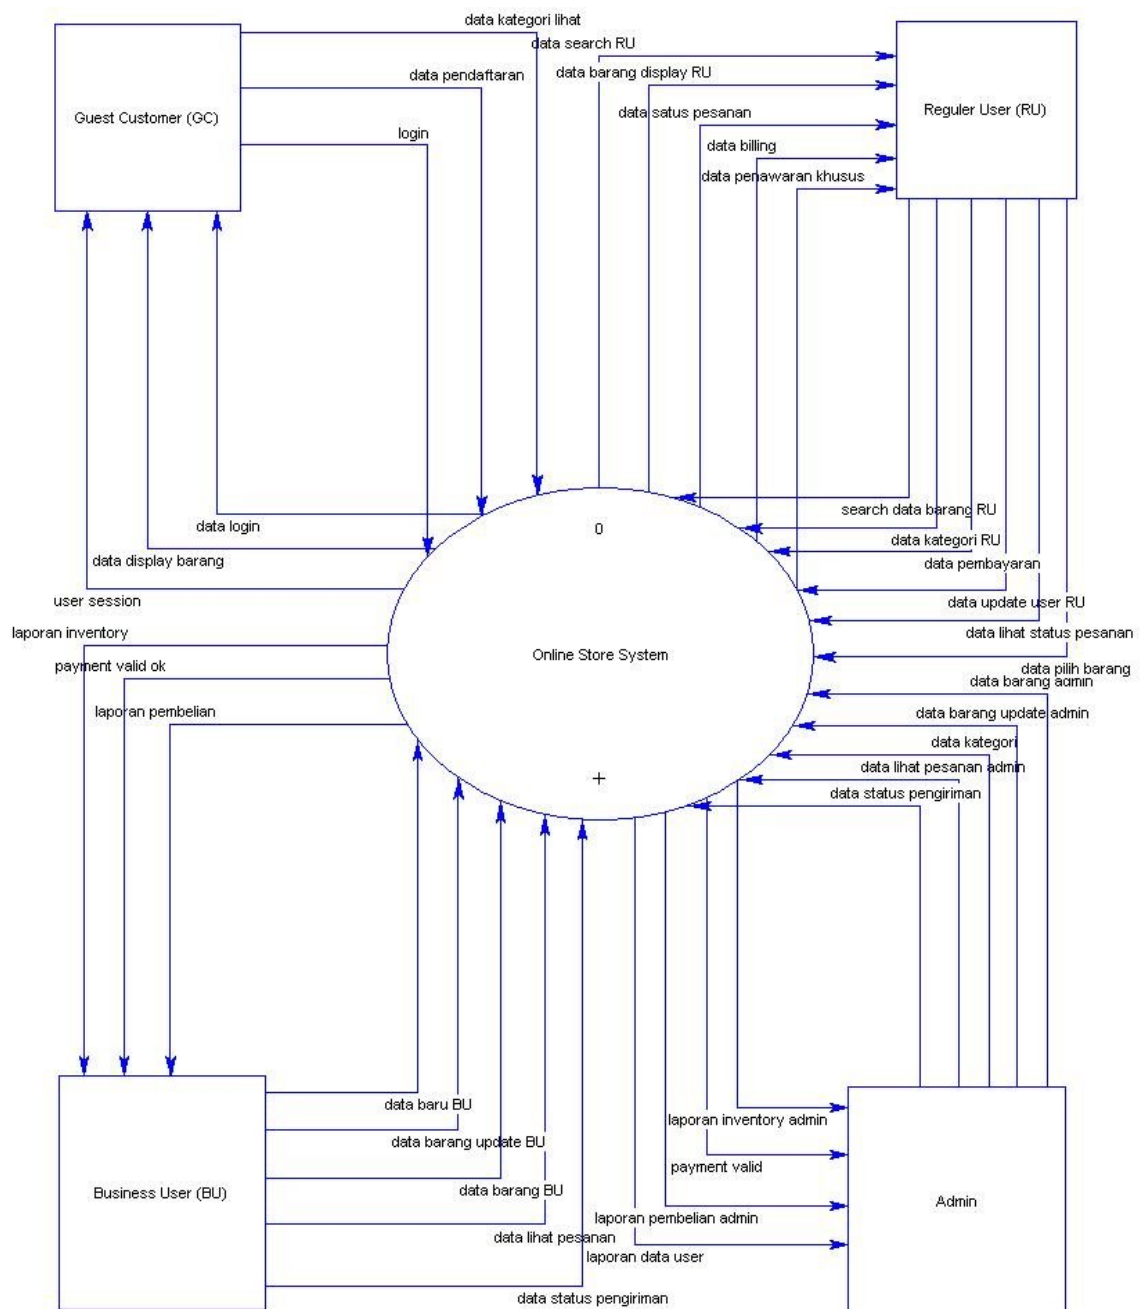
Guest Customer (GC)

data kategori lihat

data search RU

data barang display RU

data pendaftaran

Reguler User (RU)

data satus pesanan

login

data billing

data penawaran khusus

0

search data barang RU

data login

data kategori RU

data display barang

data pembayaran

user session

data update user RU

laporan inventory

data lihat status pesanan

payment valid ok

Online Store System

data pilih barang

data barang admin

laporan pembelian

data barang update admin

data kategori

+

data lihat pesanan admin

data status pengiriman

data baru BU

laporan inventory admin

data barang update BU

payment valid

Business User (BU)

data barang BU

Admin

laporan pembelian admin

data lihat pesanan

laporan data user

data status pengiriman